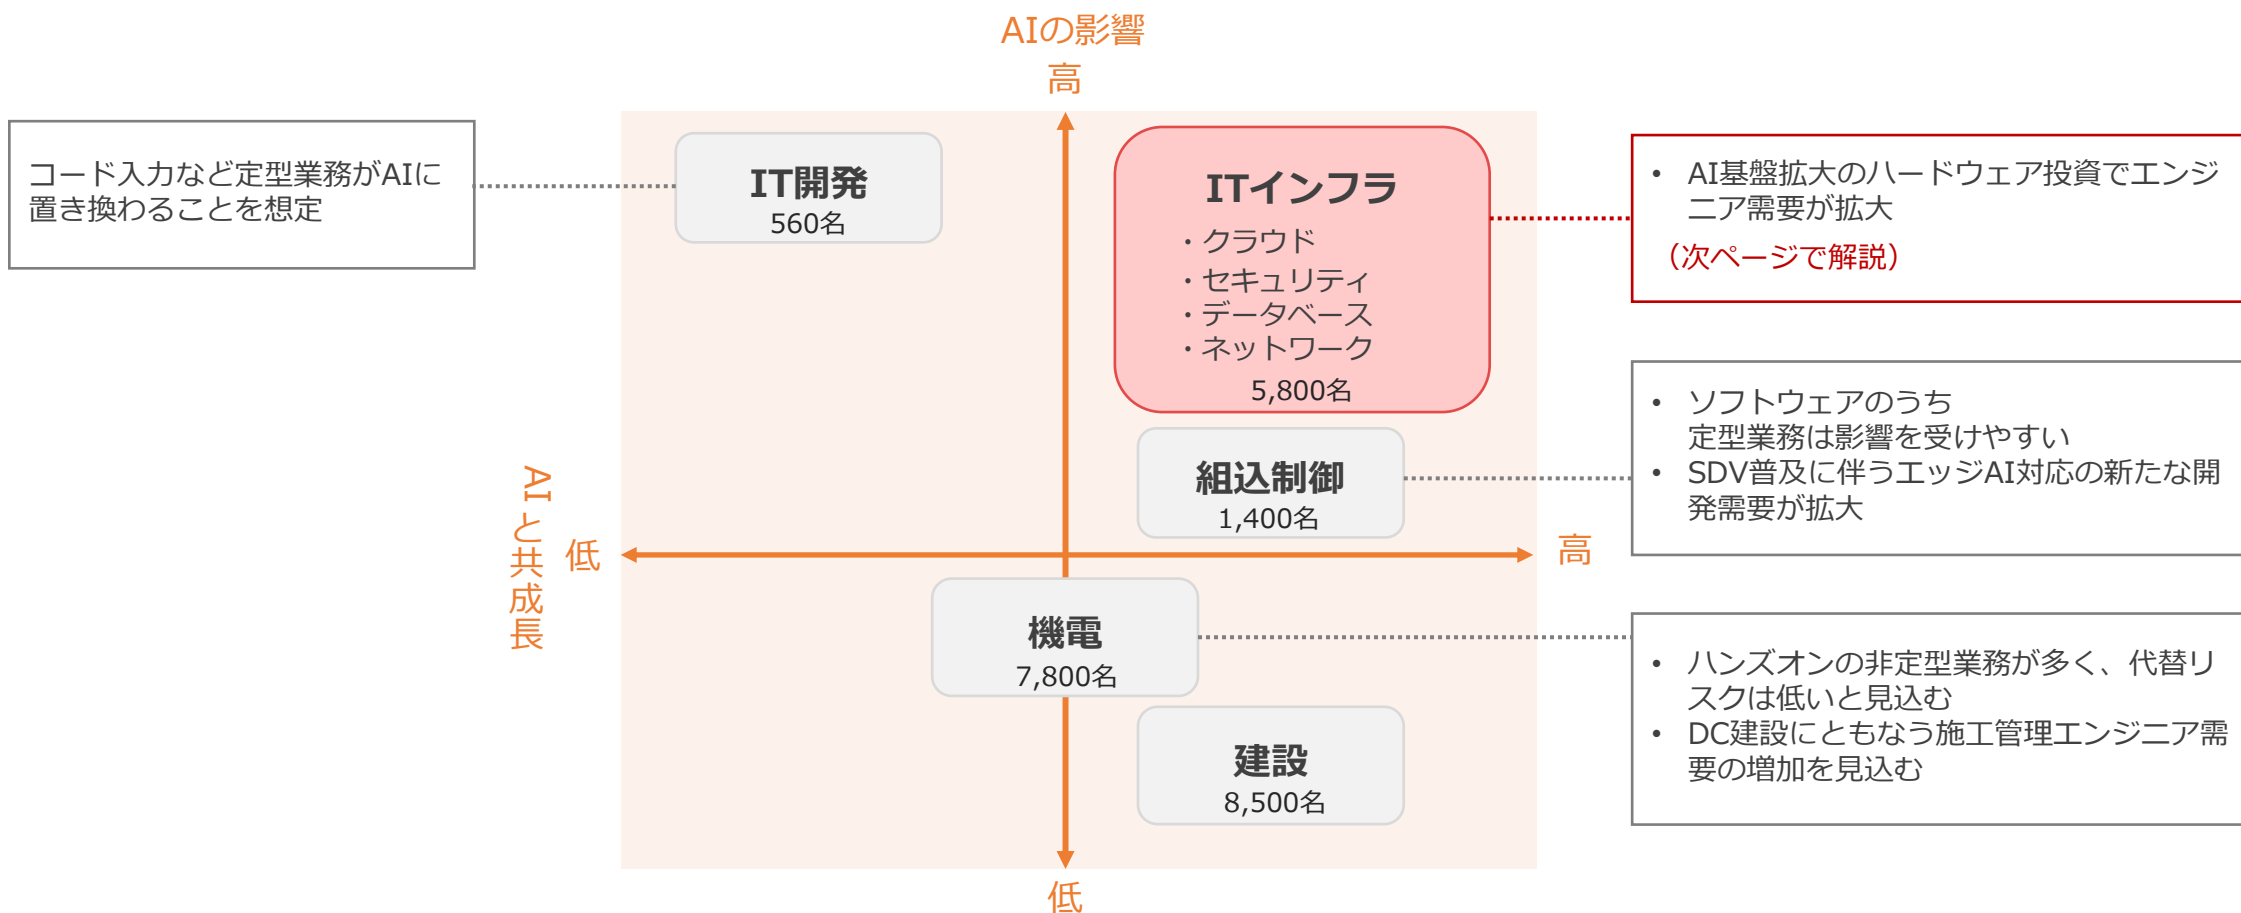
AIの影響
高

コード入力など定型業務がAIに置き換わることを想定

IT開発
560名

ITインフラ
・クラウド
・セキュリティ
・データベース
・ネットワーク
5,800名

• AI基盤拡大のハードウェア投資でエンジニア需要が拡大
（次ページで解説）

• ソフトウェアのうち定型業務は影響を受けやすい
• SDV普及に伴うエッジAI対応の新たな開発需要が拡大

組込制御
1,400名

AIと共成長

低

高

機電
7,800名

• ハンズオンの非定型業務が多く、代替リスクは低いと見込む
• DC建設にともなう施工管理エンジニア需要の増加を見込む

建設
8,500名

低